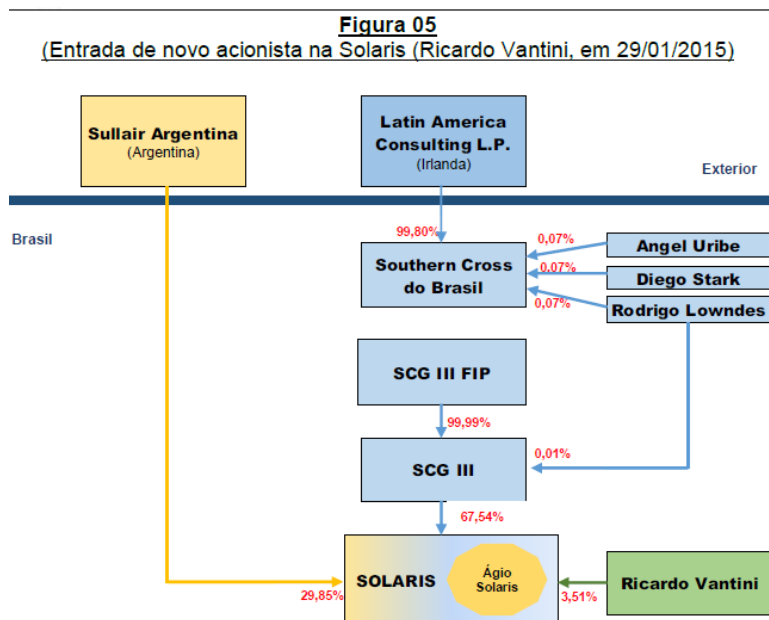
Figura 05
(Entrada de novo acionista na Solaris (Ricardo Vantini, em 29/01/2015)

Sullair Argentina
(Argentina)

Latin America Consulting L.P.
(Irlanda)

Exterior

Brasil

99,80%

0,07%

Angel Uribe

Southern Cross do Brasil

0,07%

Diego Stark

0,07%

Rodrigo Lowndes

SCG III FIP

99,99%

0,01%

SCG III

67,54%

SOLARIS

Ágio Solaris

Ricardo Vantini

29,85%

3,51%